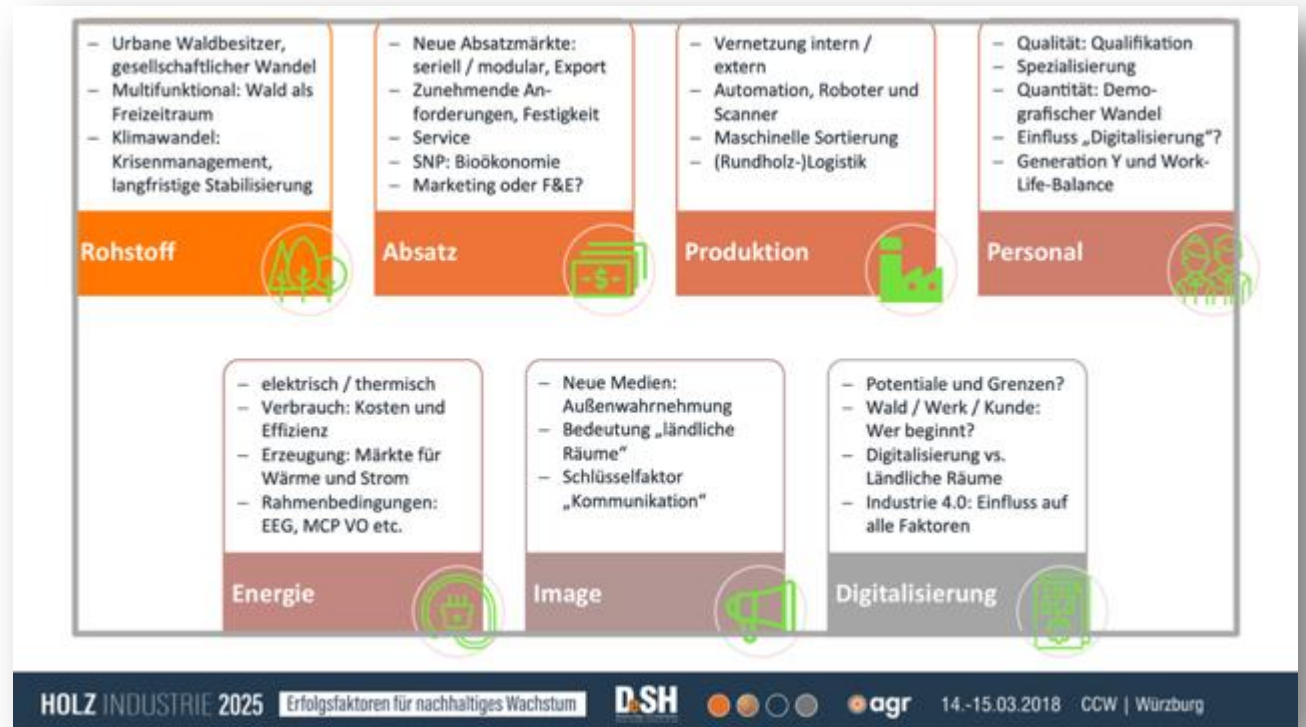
– Urbane Waldbesitzer, gesellschaftlicher Wandel
– Multifunktional: Wald als Freizeitraum
– Klimawandel: Krisenmanagement, langfristige Stabilisierung

Rohstoff

– Neue Absatzmärkte: seriell / modular, Export
– Zunehmende Anforderungen, Festigkeit
– Service
– SNP: Bioökonomie
– Marketing oder F&E?

Absatz

– Vernetzung intern / extern
– Automation, Roboter und Scanner
– Maschinelle Sortierung
– (Rundholz-)Logistik

Produktion

– Qualität: Qualifikation
– Spezialisierung
– Quantität: Demografischer Wandel
– Einfluss „Digitalisierung"?
– Generation Y und Work-Life-Balance

Personal

– elektrisch / thermisch
– Verbrauch: Kosten und Effizienz
– Erzeugung: Märkte für Wärme und Strom
– Rahmenbedingungen: EEG, MCP VO etc.

Energie

– Neue Medien: Außenwahrnehmung
– Bedeutung „ländliche Räume"
– Schlüsselfaktor „Kommunikation"

Image

– Potentiale und Grenzen?
– Wald / Werk / Kunde: Wer beginnt?
– Digitalisierung vs. Ländliche Räume
– Industrie 4.0: Einfluss auf alle Faktoren

Digitalisierung

HOLZ INDUSTRIE 2025 Erfolgsfaktoren für nachhaltiges Wachstum DeSH agr 14.-15.03.2018 CCW | Würzburg